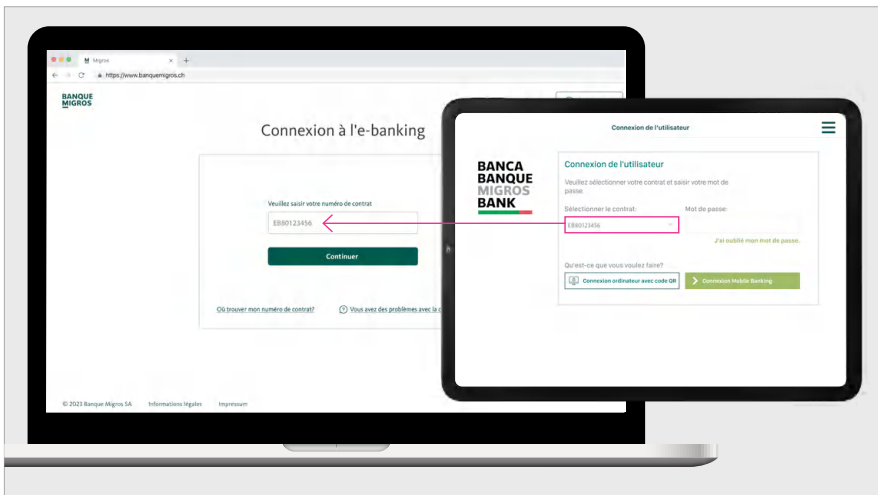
Migros
https://www.banquemigros.ch

BANQUE MIGROS

Connexion à l'e-banking

Veuillez saisir votre numéro de contrat
EB80123456
Continuer

Où trouver mon numéro de contrat?
Vous avez des problèmes avec la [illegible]

© 2023 Banque Migros SA   Informations légales   Impressum

Connexion de l'utilisateur

BANCA
BANQUE
MIGROS
BANK

Connexion de l'utilisateur
Veuillez sélectionner votre contrat et saisir votre mot de passe.
Sélectionner le contrat:
EB80123456
Mot de passe:
J'ai oublié mon mot de passe.
Qu'est-ce que vous voulez faire?
Connexion ordinateur avec code QR
Connexion Mobile Banking